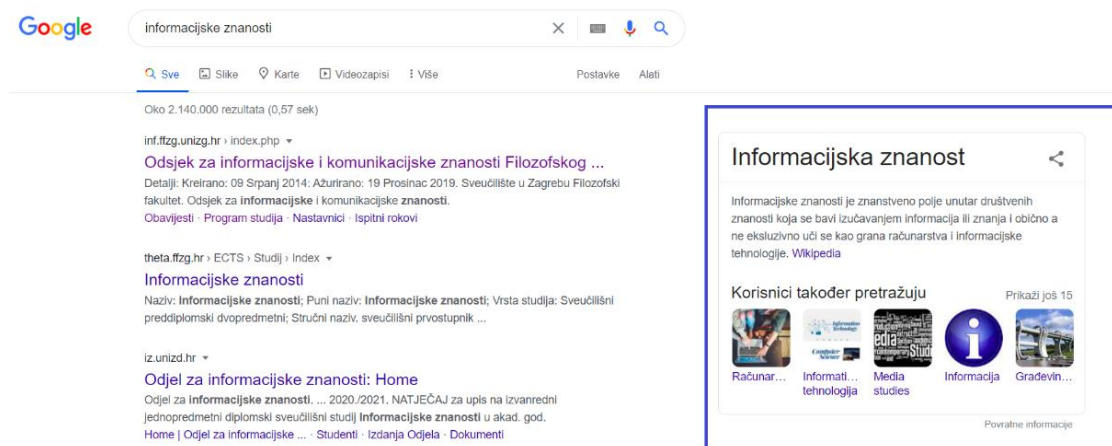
Google

informacijske znanosti

Sve Slike Karte Videozapisi Više Postavke Alati

Oko 2.140.000 rezultata (0,57 sek)

inf.ffzg.unizg.hr › index.php

Odsjek za informacijske i komunikacijske znanosti Filozofskog ...

Detalji: Kreirano: 09 Srpanj 2014: Ažurirano: 19 Prosinac 2019. Sveučilište u Zagrebu Filozofski fakultet. Odsjek za informacijske i komunikacijske znanosti.

Obavijesti · Program studija · Nastavnici · Ispitni rokovi

theta.ffzg.hr › ECTS › Studij › Index

Informacijske znanosti

Naziv: Informacijske znanosti; Puni naziv: Informacijske znanosti; Vrsta studija: Sveučilišni preddiplomski dvopredmetni; Stručni naziv. sveučilišni prvostupnik ...

iz.unizd.hr

Odjel za informacijske znanosti: Home

Odjel za informacijske znanosti. ... 2020./2021. NATJEČAJ za upis na izvanredni jednopredmetni diplomski sveučilišni studij Informacijske znanosti u akad. god.

Home | Odjel za informacijske ... · Studenti · Izdanja Odjela · Dokumenti

Informacijska znanost

Informacijske znanosti je znanstveno polje unutar društvenih znanosti koja se bavi izučavanjem informacija ili znanja i obično a ne ekskluzivno uči se kao grana računarstva i informacijske tehnologije. Wikipedia

Korisnici također pretražuju

Prikaži još 15

Računar... Informati... tehnologija Media studies Informacija Građevin...

Povratne informacije